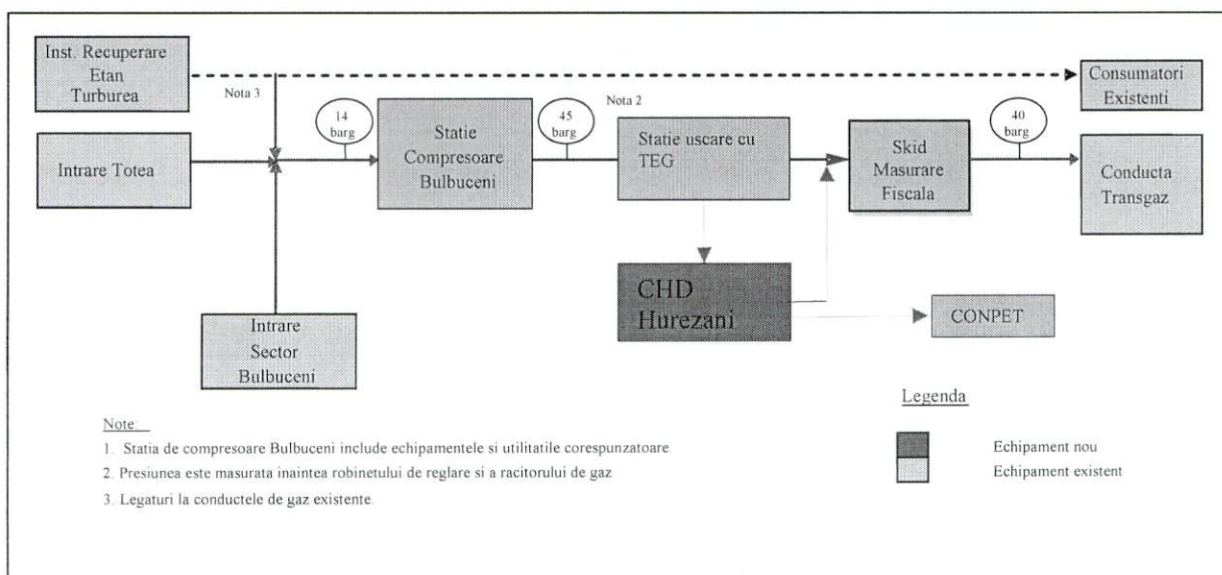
Inst. Recuperare Etan Turburea

Nota 3

Consumatori Existenti

Intrare Totea

14 barg

Statie Compresoare Bulbuceni

45 barg

Nota 2

Statie uscare cu TEG

Skid Masurare Fiscala

40 barg

Conducta Transgaz

CHD Hurezani

CONPET

Intrare Sector Bulbuceni

Note:

1. Statia de compresoare Bulbuceni include echipamentele si utilitatile corespunzatoare

2. Presiunea este masurata inaintea robinetului de reglare si a racitorului de gaz

3. Legaturi la conductele de gaz existente.

Legenda

Echipament nou

Echipament existent